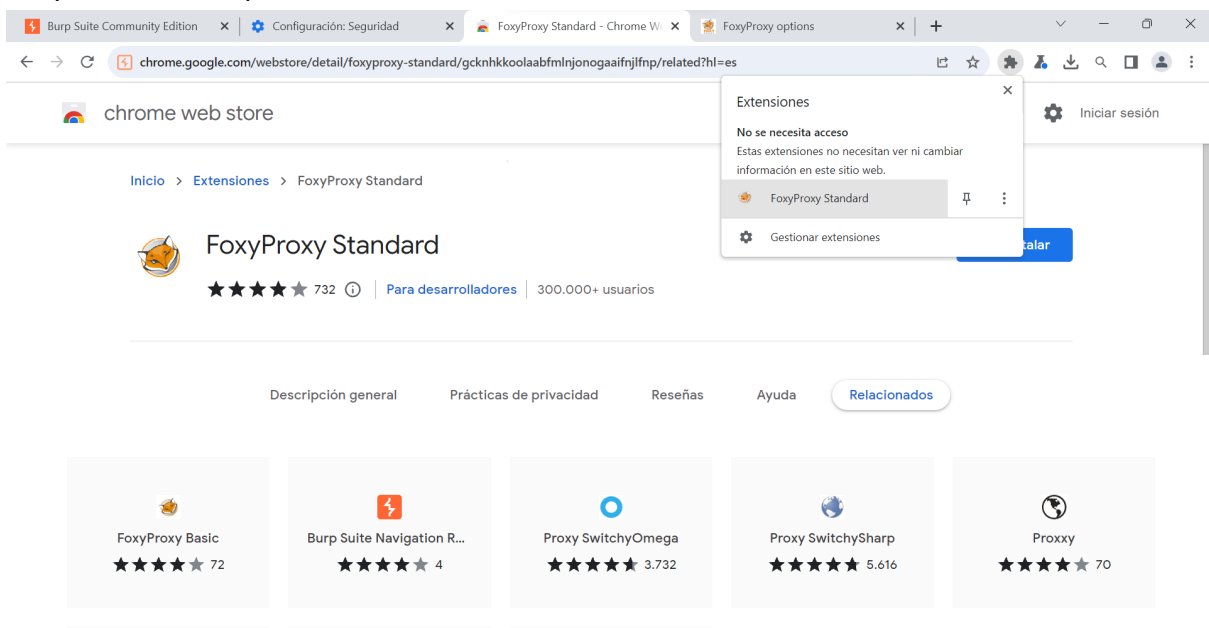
Burp Suite Community Edition
Configuración: Seguridad
FoxyProxy Standard - Chrome W
FoxyProxy options

chrome.google.com/webstore/detail/foxyproxy-standard/gcknhkkoolaabfmlnjonogaaifnjlfnp/related?hl=es

chrome web store

Extensiones
No se necesita acceso
Estas extensiones no necesitan ver ni cambiar información en este sitio web.
FoxyProxy Standard
Gestionar extensiones

Iniciar sesión

Inicio > Extensiones > FoxyProxy Standard

FoxyProxy Standard
732 | Para desarrolladores | 300.000+ usuarios

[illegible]talar

Descripción general
Prácticas de privacidad
Reseñas
Ayuda
Relacionados

FoxyProxy Basic
72

Burp Suite Navigation R...
4

Proxy SwitchyOmega
3.732

Proxy SwitchySharp
5.616

Proxxy
70